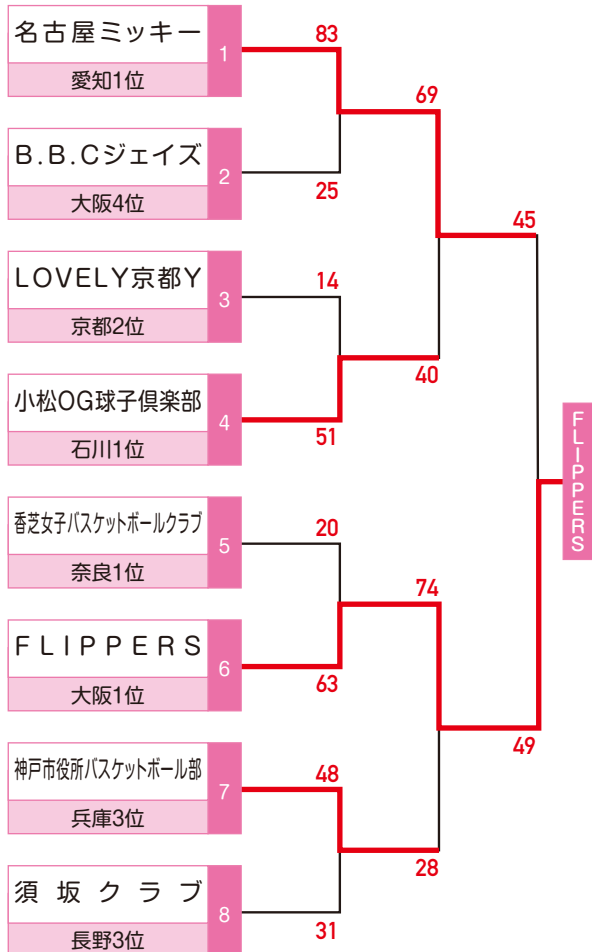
名古屋ミッキー
愛知1位
1

B.B.Cジェイズ
大阪4位
2

LOVELY京都Y
京都2位
3

小松OG球子倶楽部
石川1位
4

香芝女子バスケットボールクラブ
奈良1位
5

FLIPPERS
大阪1位
6

神戸市役所バスケットボール部
兵庫3位
7

須坂クラブ
長野3位
8

83
25
14
51
20
63
48
31

69
40
74
28

45
49

FLIPPERS